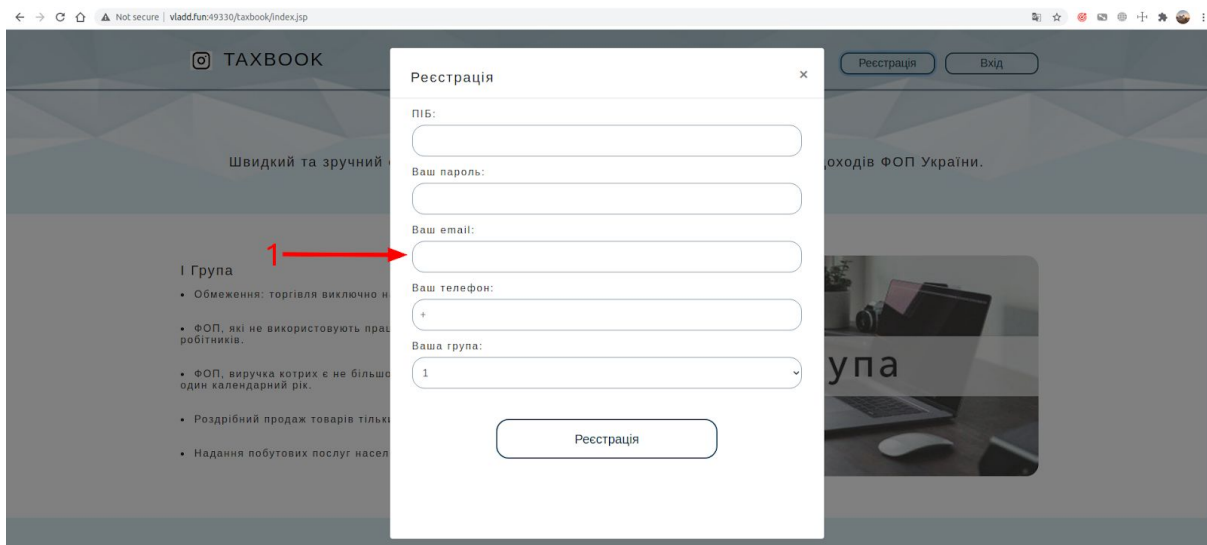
Not secure | vladd.fun:49330/taxbook/index.jsp

TAXBOOK

Реєстрація

Вхід

Швидкий та зручний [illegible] доходів ФОП України.

І Група

• Обмеження: торгівля виключно н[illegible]

• ФОП, які не використовують пра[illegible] робітників.

• ФОП, виручка котрих є не більшо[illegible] один календарний рік.

• Роздрібний продаж товарів тільк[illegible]

• Надання побутових послуг насел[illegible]

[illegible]упа

Реєстрація

×

ПІБ:

Ваш пароль:

Ваш email:

1

Ваш телефон:

+

Ваша група:

1

Реєстрація